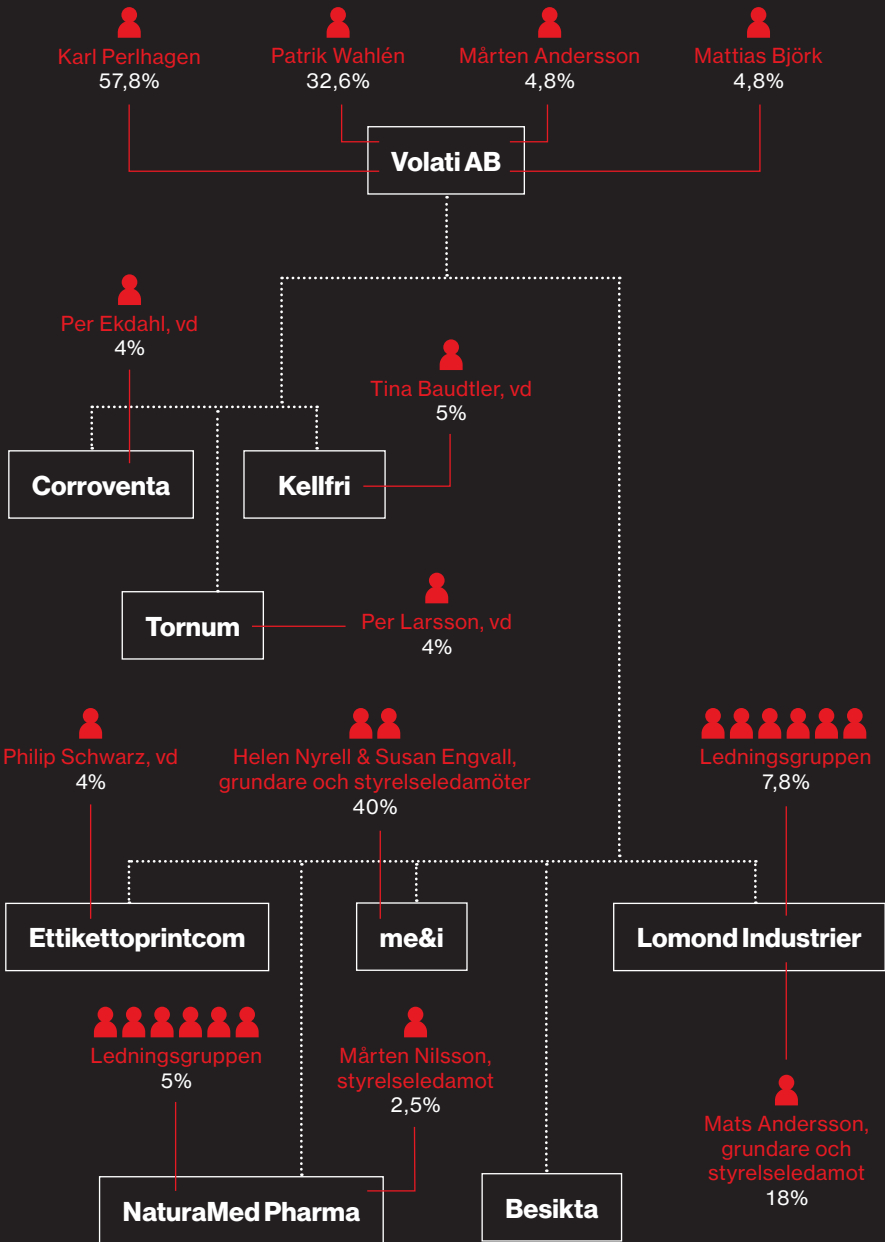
Karl Perlhagen
57,8%

Patrik Wahlén
32,6%

Mårten Andersson
4,8%

Mattias Björk
4,8%

Volati AB

Per Ekdahl, vd
4%

Tina Baudtler, vd
5%

Corroventa

Kellfri

Tornum

Per Larsson, vd
4%

Philip Schwarz, vd
4%

Helen Nyrell & Susan Engvall, grundare och styrelseledamöter
40%

Ledningsgruppen
7,8%

Ettikettoprintcom

me&i

Lomond Industrier

Ledningsgruppen
5%

Mårten Nilsson, styrelseledamot
2,5%

Mats Andersson, grundare och styrelseledamot
18%

NaturaMed Pharma

Besikta